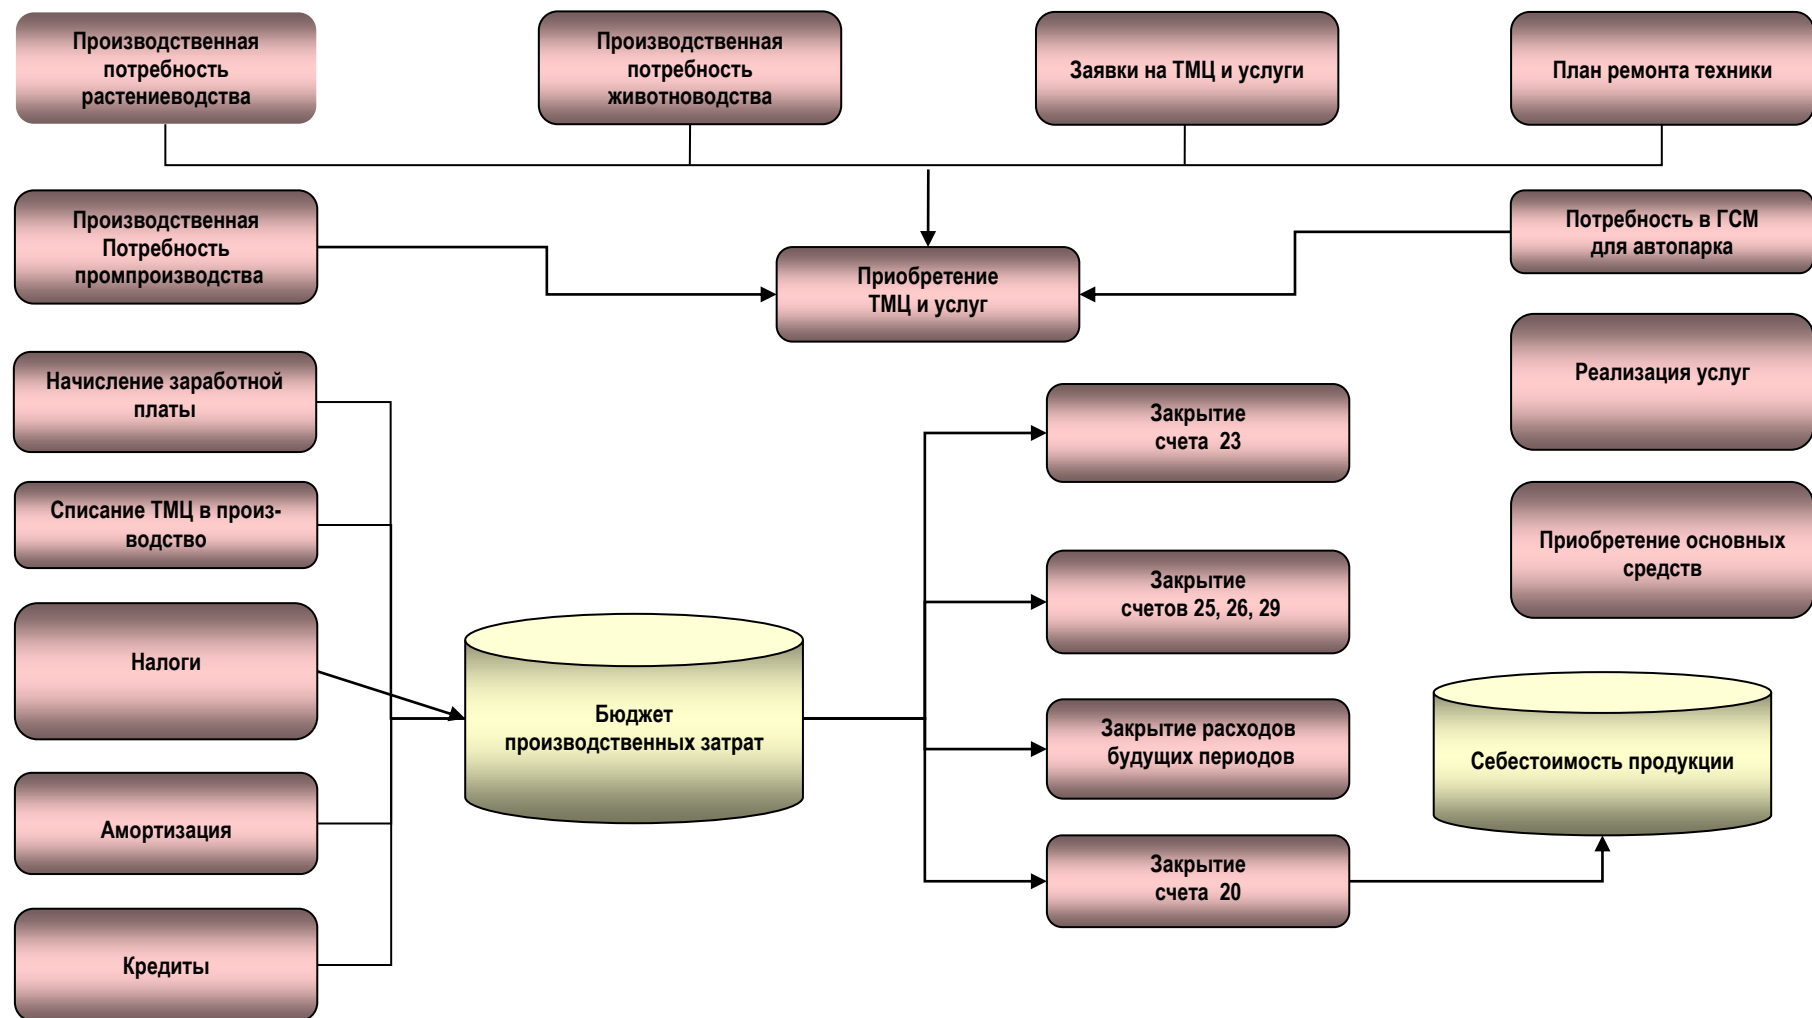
Производственная потребность растениеводства

Производственная потребность животноводства

Заявки на ТМЦ и услуги

План ремонта техники

Производственная Потребность промпроизводства

Приобретение ТМЦ и услуг

Потребность в ГСМ для автопарка

Реализация услуг

Начисление заработной платы

Закрытие счета 23

Списание ТМЦ в производство

Приобретение основных средств

Закрытие счетов 25, 26, 29

Налоги

Бюджет производственных затрат

Закрытие расходов будущих периодов

Себестоимость продукции

Амортизация

Закрытие счета 20

Кредиты